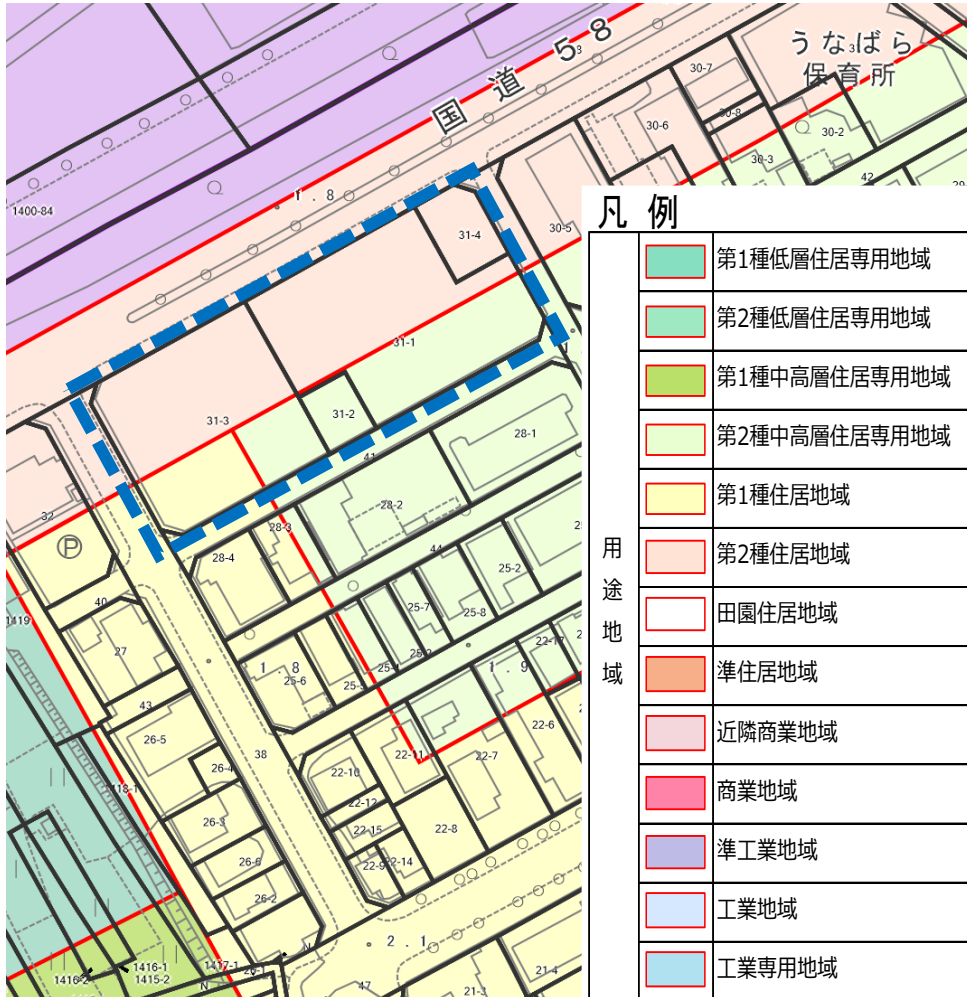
国道58

うなばら
保育所

30-7
30-8
30-6
30-2
30-3
42
1400-84
1.8
31-4
30-5
31-1
31-3
31-2
28-1
41
28-2
28-3
32
28-4
44
25-2
25-7
25-8
40
1419
27
1.8
25-6
25-5
25-1
25-3
22-17
1.9
43
26-5
38
22-11
22-7
22-6
26-4
22-10
118-1
22-12
26-3
22-15
22-8
26-6
22-9
22-14
26-2
2.1
1416-2
1416-1
1415-2
1417-1
47
21-4
21-3

凡例

用途地域

| | |
|---|---|
| | 第1種低層住居専用地域 |
| | 第2種低層住居専用地域 |
| | 第1種中高層住居専用地域 |
| | 第2種中高層住居専用地域 |
| | 第1種住居地域 |
| | 第2種住居地域 |
| | 田園住居地域 |
| | 準住居地域 |
| | 近隣商業地域 |
| | 商業地域 |
| | 準工業地域 |
| | 工業地域 |
| | 工業専用地域 |